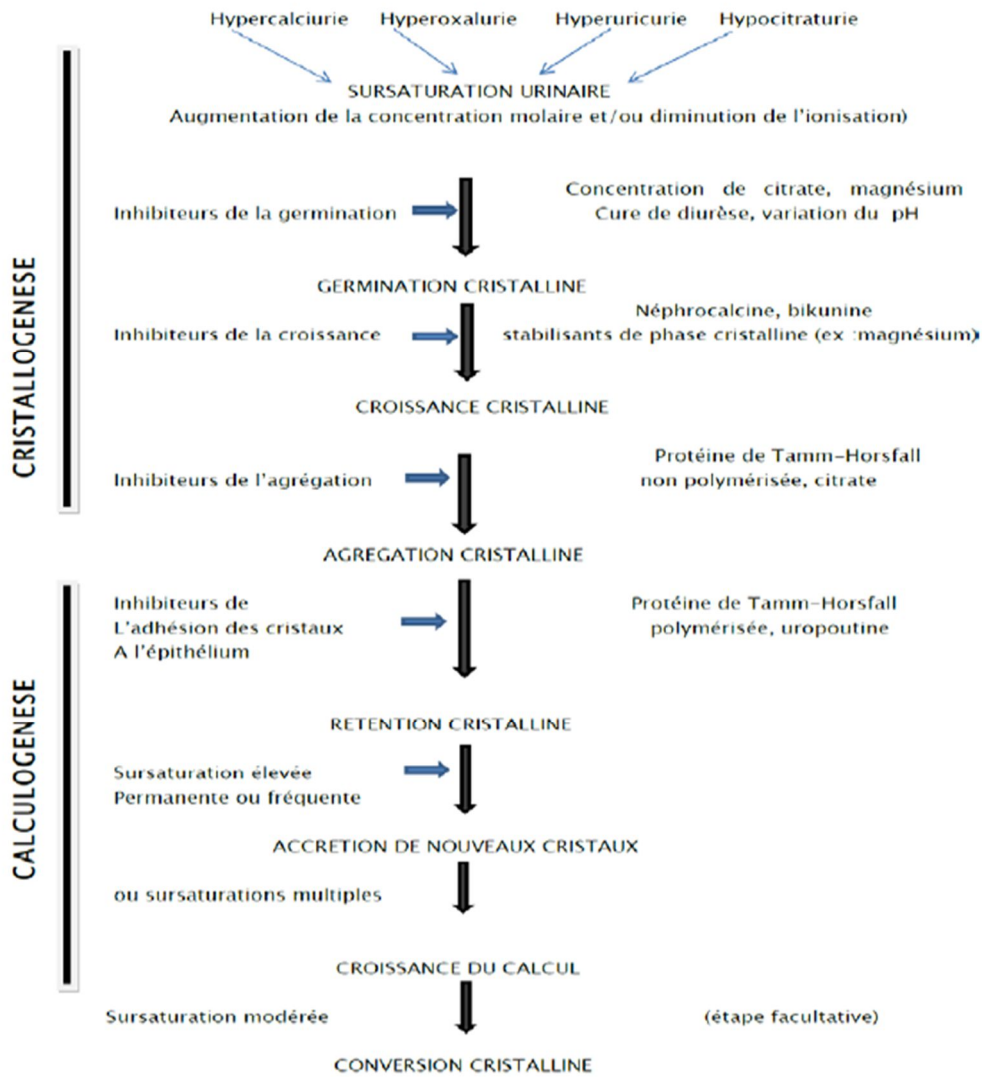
Hypercalciurie Hyperoxalurie Hyperuricurie Hypocitraturie

SURSATURATION URINAIRE
Augmentation de la concentration molaire et/ou diminution de l'ionisation)

CRISTALLOGENESE

Inhibiteurs de la germination

Concentration de citrate, magnésium
Cure de diurèse, variation du pH

GERMINATION CRISTALLINE

Inhibiteurs de la croissance

Néphrocalcine, bikunine
stabilisants de phase cristalline (ex :magnésium)

CROISSANCE CRISTALLINE

Inhibiteurs de l'agrégation

Protéine de Tamm-Horsfall
non polymérisée, citrate

AGREGATION CRISTALLINE

CALCULOGENESE

Inhibiteurs de
L'adhésion des cristaux
A l'épithélium

Protéine de Tamm-Horsfall
polymérisée, uropoutine

RETENTION CRISTALLINE

Sursaturation élevée
Permanente ou fréquente

ACCRETION DE NOUVEAUX CRISTAUX

ou sursaturations multiples

CROISSANCE DU CALCUL

Sursaturation modérée

(étape facultative)

CONVERSION CRISTALLINE